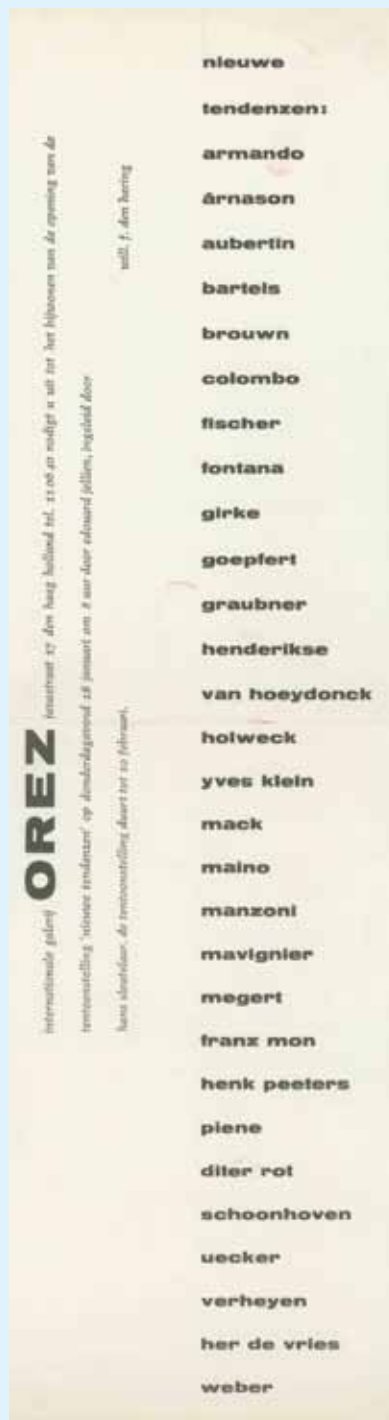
internationale galerij OREZ javastraat 57 den haag holland tel. 11 06 42 nodigt u uit tot het bijwonen van de opening van de tentoonstelling 'nieuwe tendenzen' op donderdagavond 18 januari om 8 uur door edouard jaffers, ingeleid door hans sleutelaar. de tentoonstelling duurt tot 10 februari.

uitl. j. den hartog

nieuwe
tendenzen:
armando
ãrnason
aubertin
bartels
brouwn
colombo
fischer
fontana
girke
goepfert
graubner
henderikse
van hoeydonck
holweck
yves klein
mack
maino
manzoni
mavignier
megert
franz mon
henk peeters
piene
diter rot
schoonhoven
uecker
verheyen
her de vries
weber